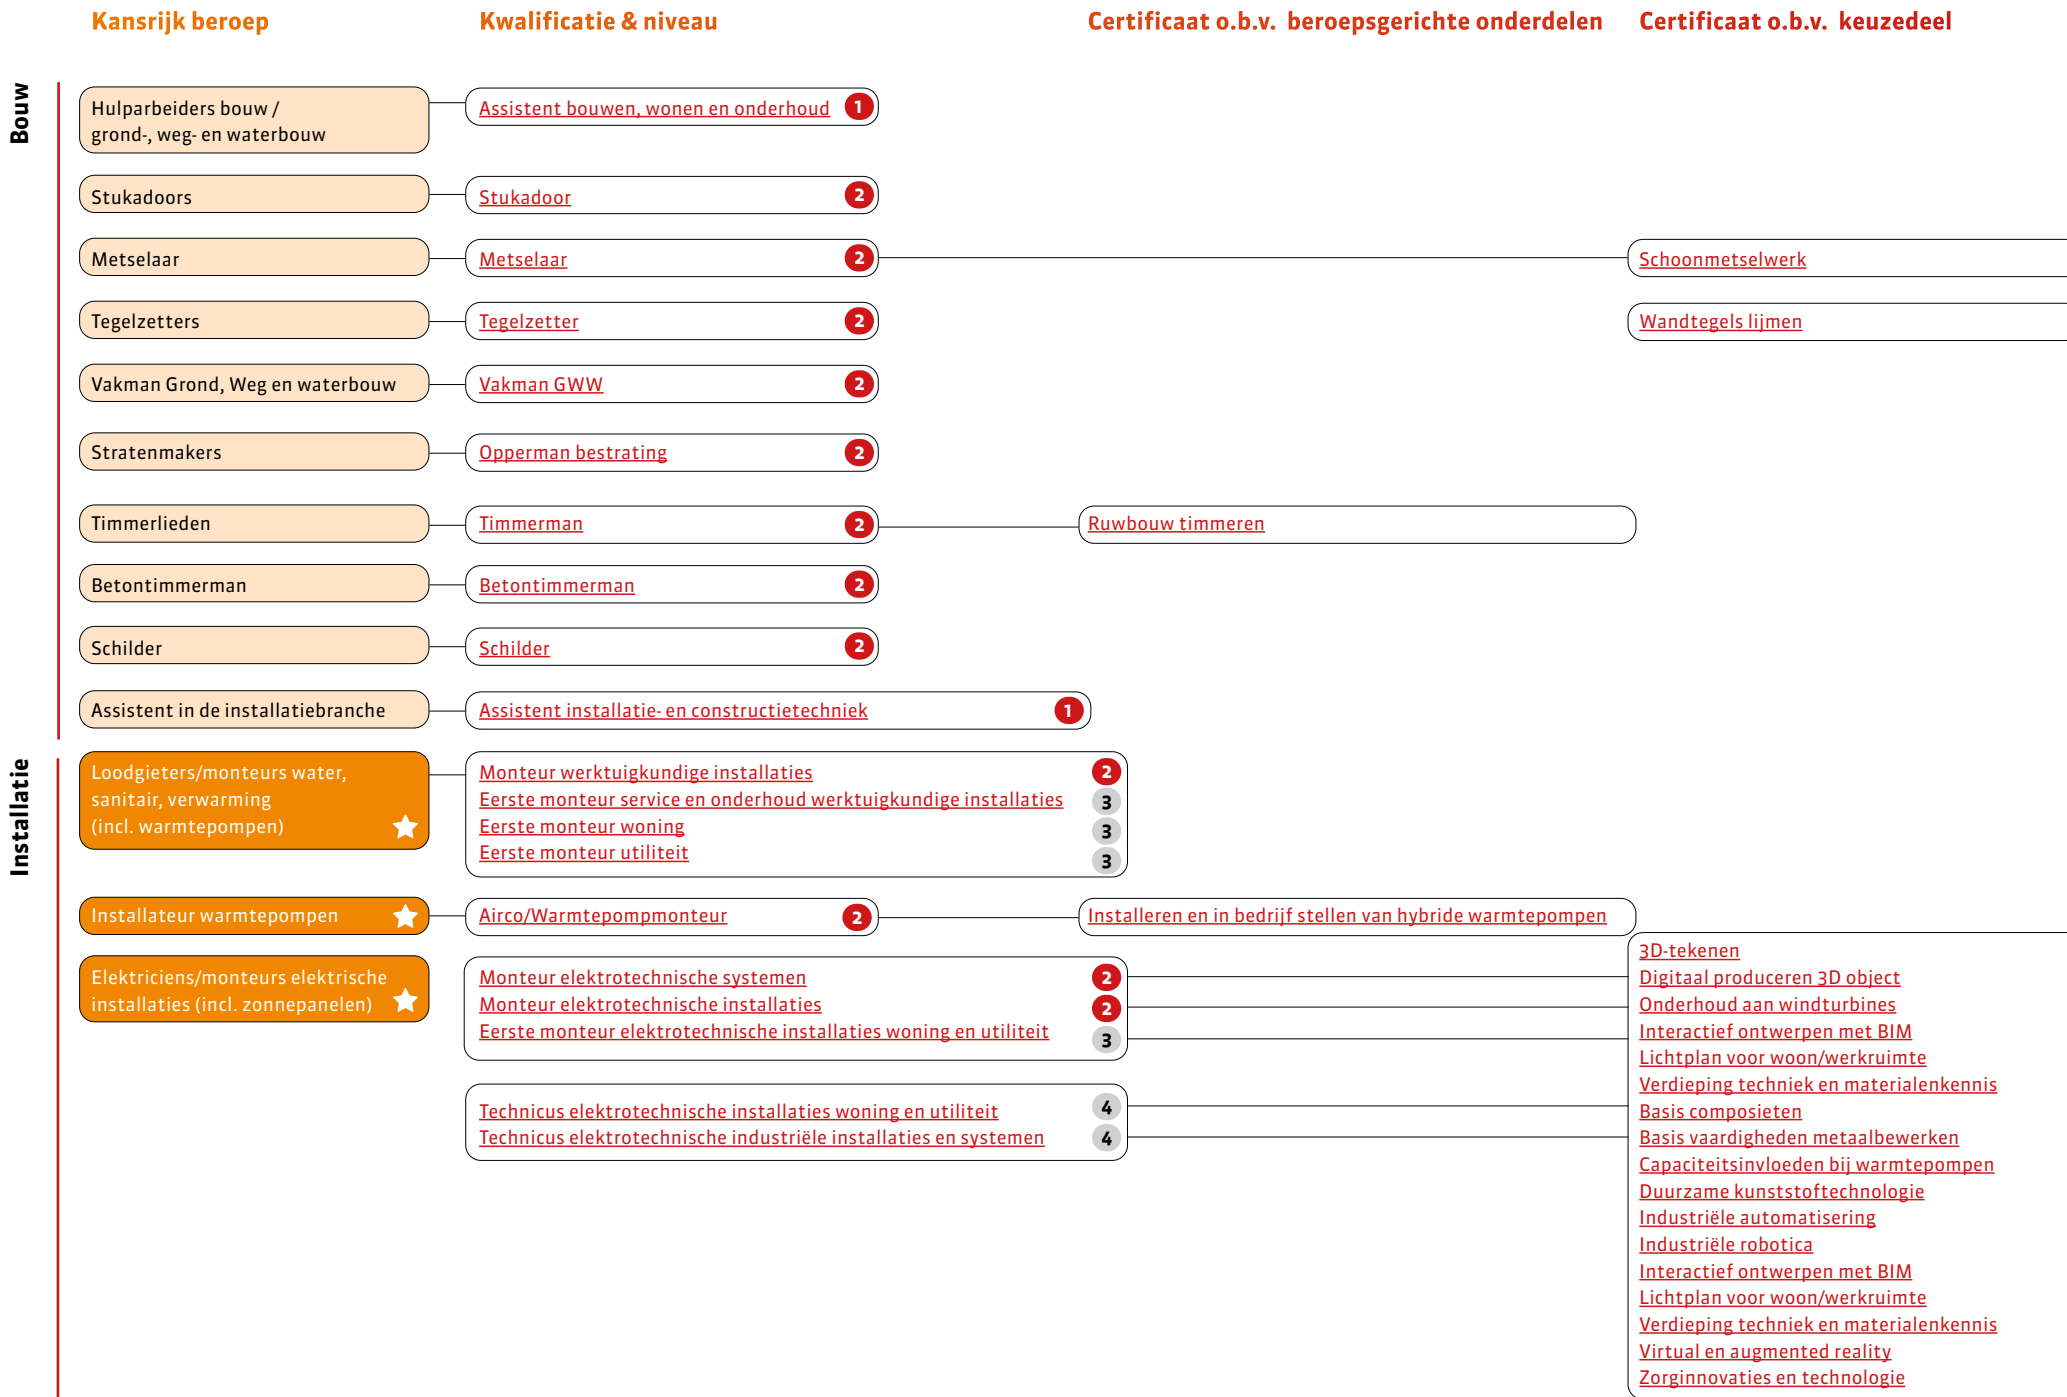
Kansrijk beroep

Kwalificatie & niveau

Certificaat o.b.v. beroepsgerichte onderdelen

Certificaat o.b.v. keuzedeel

Bouw

Hulparbeiders bouw / grond-, weg- en waterbouw

Assistent bouwen, wonen en onderhoud 1

Stukadoors

Stukadoor 2

Metselaar

Metselaar 2

Schoonmetselwerk

Tegelzetters

Tegelzetter 2

Wandtegels lijmen

Vakman Grond, Weg en waterbouw

Vakman GWW 2

Stratenmakers

Opperman bestrating 2

Timmerlieden

Timmerman 2

Ruwbouw timmeren

Betontimmerman

Betontimmerman 2

Schilder

Schilder 2

Assistent in de installatiebranche

Assistent installatie- en constructietechniek 1

Installatie

Loodgieters/monteurs water, sanitair, verwarming (incl. warmtepompen)

Monteur werktuigkundige installaties 2
Eerste monteur service en onderhoud werktuigkundige installaties 3
Eerste monteur woning 3
Eerste monteur utiliteit 3

Installateur warmtepompen

Airco/Warmtepompmonteur 2

Installeren en in bedrijf stellen van hybride warmtepompen

Elektriciens/monteurs elektrische installaties (incl. zonnepanelen)

Monteur elektrotechnische systemen 2
Monteur elektrotechnische installaties 2
Eerste monteur elektrotechnische installaties woning en utiliteit 3

Technicus elektrotechnische installaties woning en utiliteit 4
Technicus elektrotechnische industriële installaties en systemen 4

3D-tekenen
Digitaal produceren 3D object
Onderhoud aan windturbines
Interactief ontwerpen met BIM
Lichtplan voor woon/werkruimte
Verdieping techniek en materialenkennis
Basis composieten
Basis vaardigheden metaalbewerken
Capaciteitsinvloeden bij warmtepompen
Duurzame kunststoftechnologie
Industriële automatisering
Industriële robotica
Interactief ontwerpen met BIM
Lichtplan voor woon/werkruimte
Verdieping techniek en materialenkennis
Virtual en augmented reality
Zorginnovaties en technologie